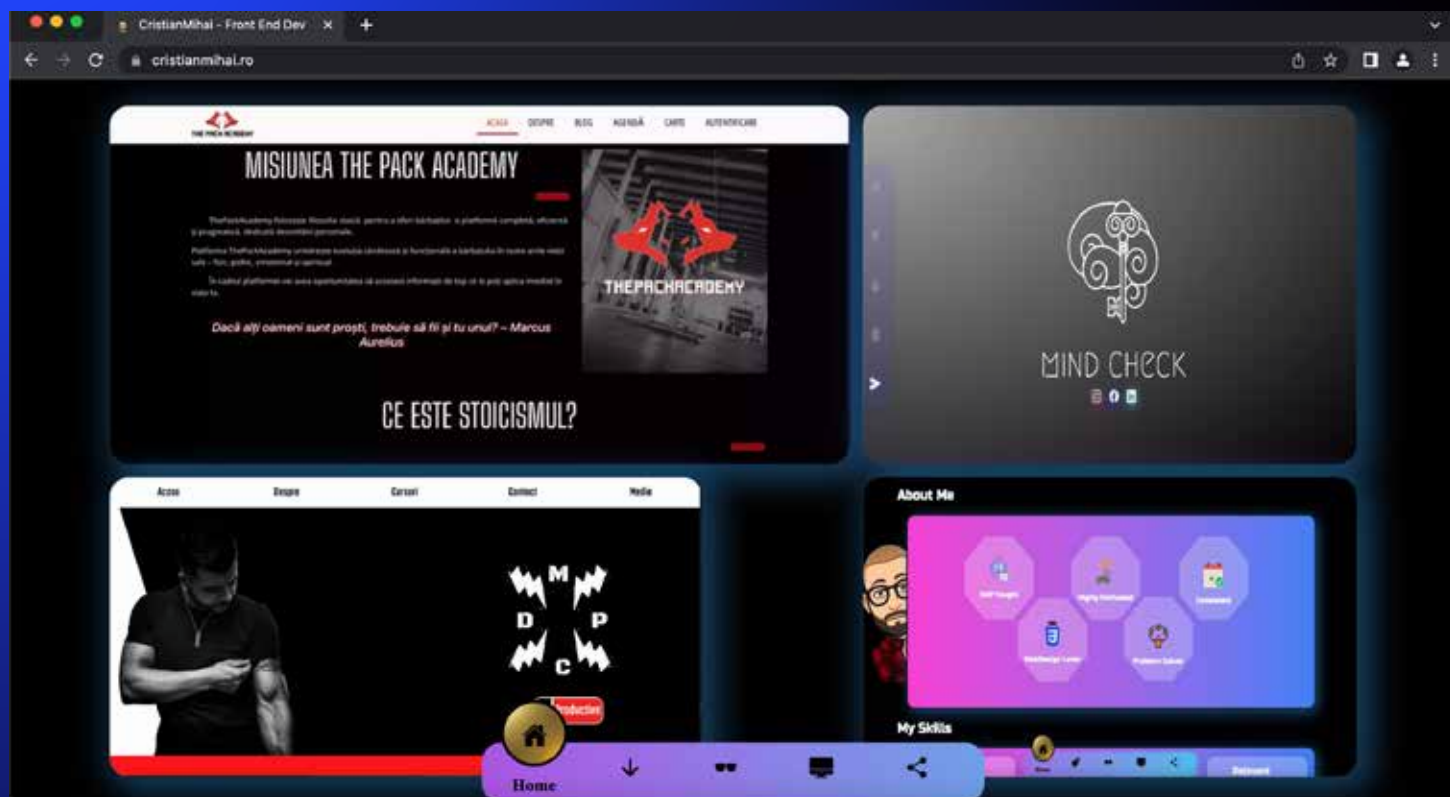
CristianMihai - Front End Dev ×

cristianmihai.ro

THE PACK ACADEMY

ACASĂ DESPRE BLOG AGENDĂ CARTE AUTENTIFICARE

MISIUNEA THE PACK ACADEMY

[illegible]

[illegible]

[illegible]

Dacă alți oameni sunt proști, trebuie să fii și tu unul? – Marcus Aurelius

THEPACKACADEMY

CE ESTE STOICISMUL?

MIND CHECK

Acasa Despre Cursuri Contact Media

M D P C

Productie

About Me

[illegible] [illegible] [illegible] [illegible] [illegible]

My Skills

Home

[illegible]